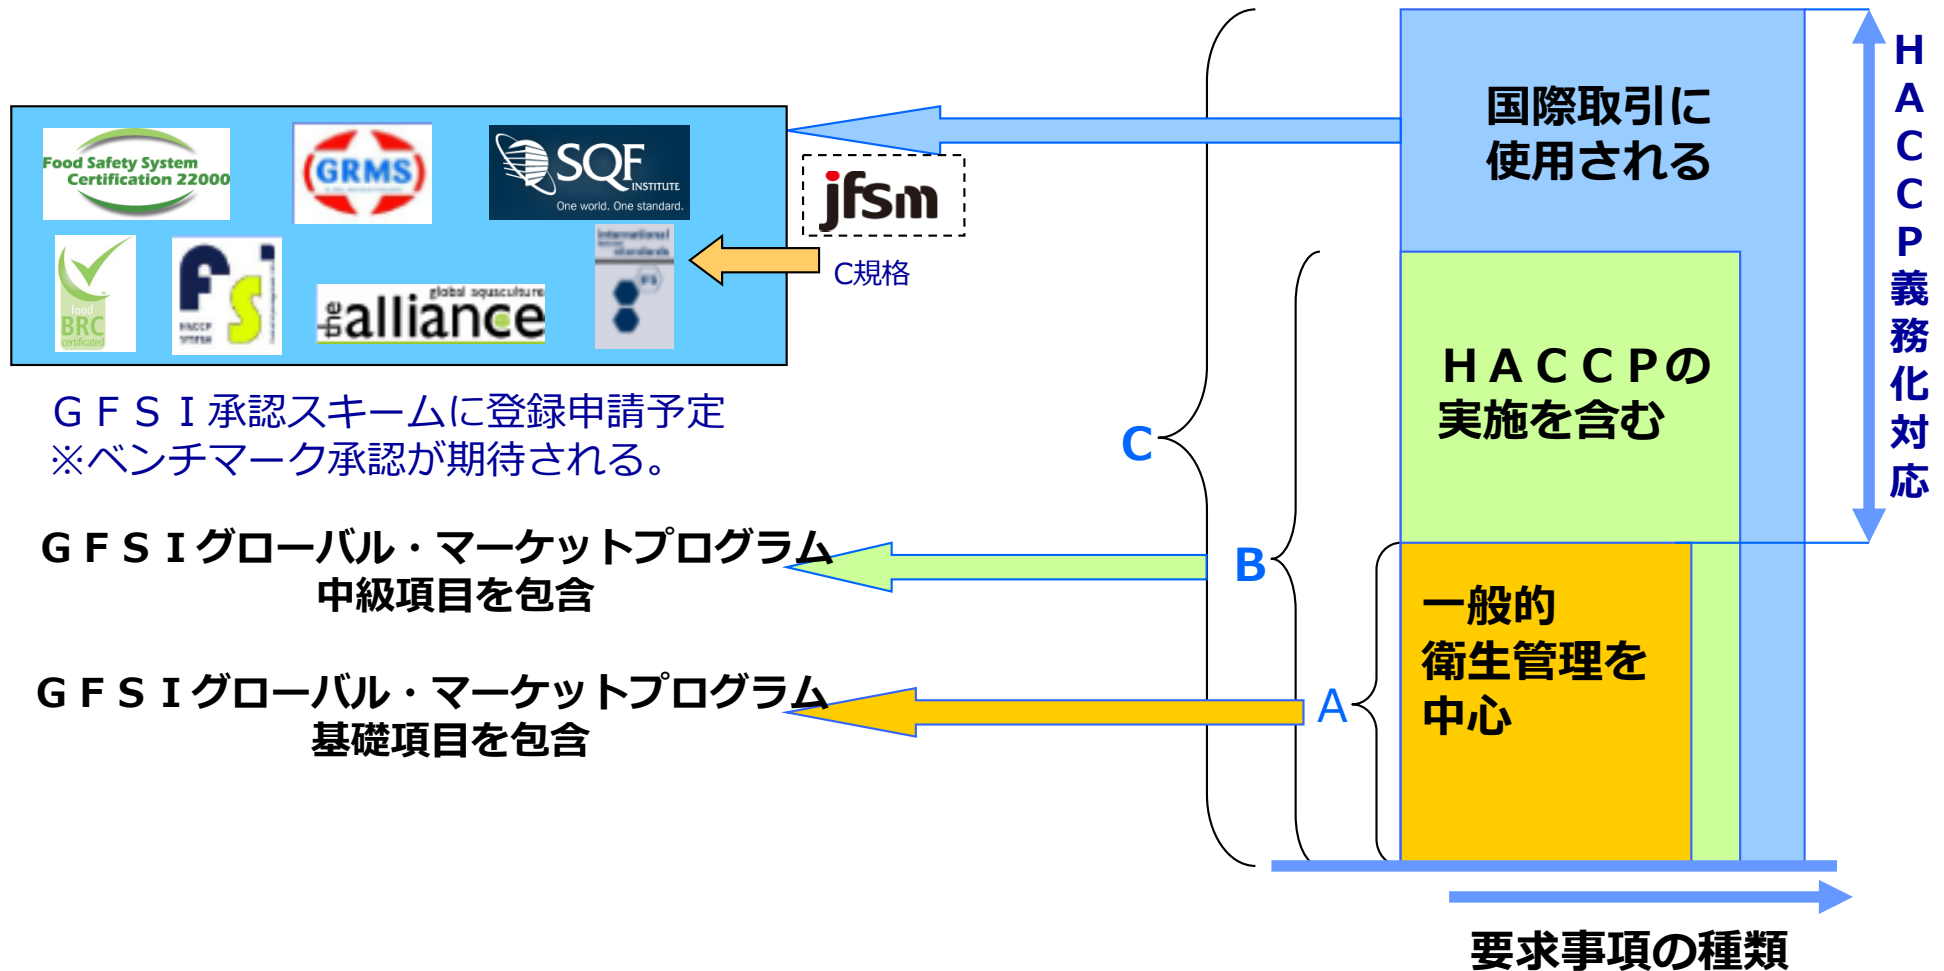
Food Safety System Certification 22000

GRMS

SQF INSTITUTE
One world. One standard.

jfsm

food BRC certificated

Fs HACCP SYSTEM

global aquaculture the alliance

International standards IFS

C規格

ＧＦＳＩ承認スキームに登録申請予定
※ベンチマーク承認が期待される。

ＧＦＳＩグローバル・マーケットプログラム
中級項目を包含

ＧＦＳＩグローバル・マーケットプログラム
基礎項目を包含

C

B

A

国際取引に
使用される

ＨＡＣＣＰの
実施を含む

一般的
衛生管理を
中心

ＨＡＣＣＰ義務化対応

要求事項の種類